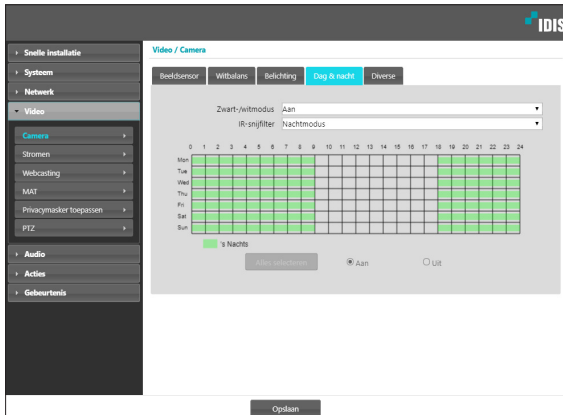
IDIS

Snelle installatie
Systeem
Netwerk
Video
Camera
Stromen
Webcasting
MAT
Privacymasker toepassen
PTZ
Audio
Acties
Gebeurtenis

Video / Camera

Beeldsensor Witbalans Belichting Dag & nacht Diverse

Zwart-/witmodus Aan
IR-snijfilter Nachtmodus

| | 0 | 1 | 2 | 3 | 4 | 5 | 6 | 7 | 8 | 9 | 10 | 11 | 12 | 13 | 14 | 15 | 16 | 17 | 18 | 19 | 20 | 21 | 22 | 23 | 24 |
|---|---|---|---|---|---|---|---|---|---|---|---|---|---|---|---|---|---|---|---|---|---|---|---|---|---|
| Mon | | | | | | | | | | | | | | | | | | | | | | | | | |
| Tue | | | | | | | | | | | | | | | | | | | | | | | | | |
| Wed | | | | | | | | | | | | | | | | | | | | | | | | | |
| Thu | | | | | | | | | | | | | | | | | | | | | | | | | |
| Fri | | | | | | | | | | | | | | | | | | | | | | | | | |
| Sat | | | | | | | | | | | | | | | | | | | | | | | | | |
| Sun | | | | | | | | | | | | | | | | | | | | | | | | | |

's Nachts

Alles selecteren Aan Uit

Opslaan